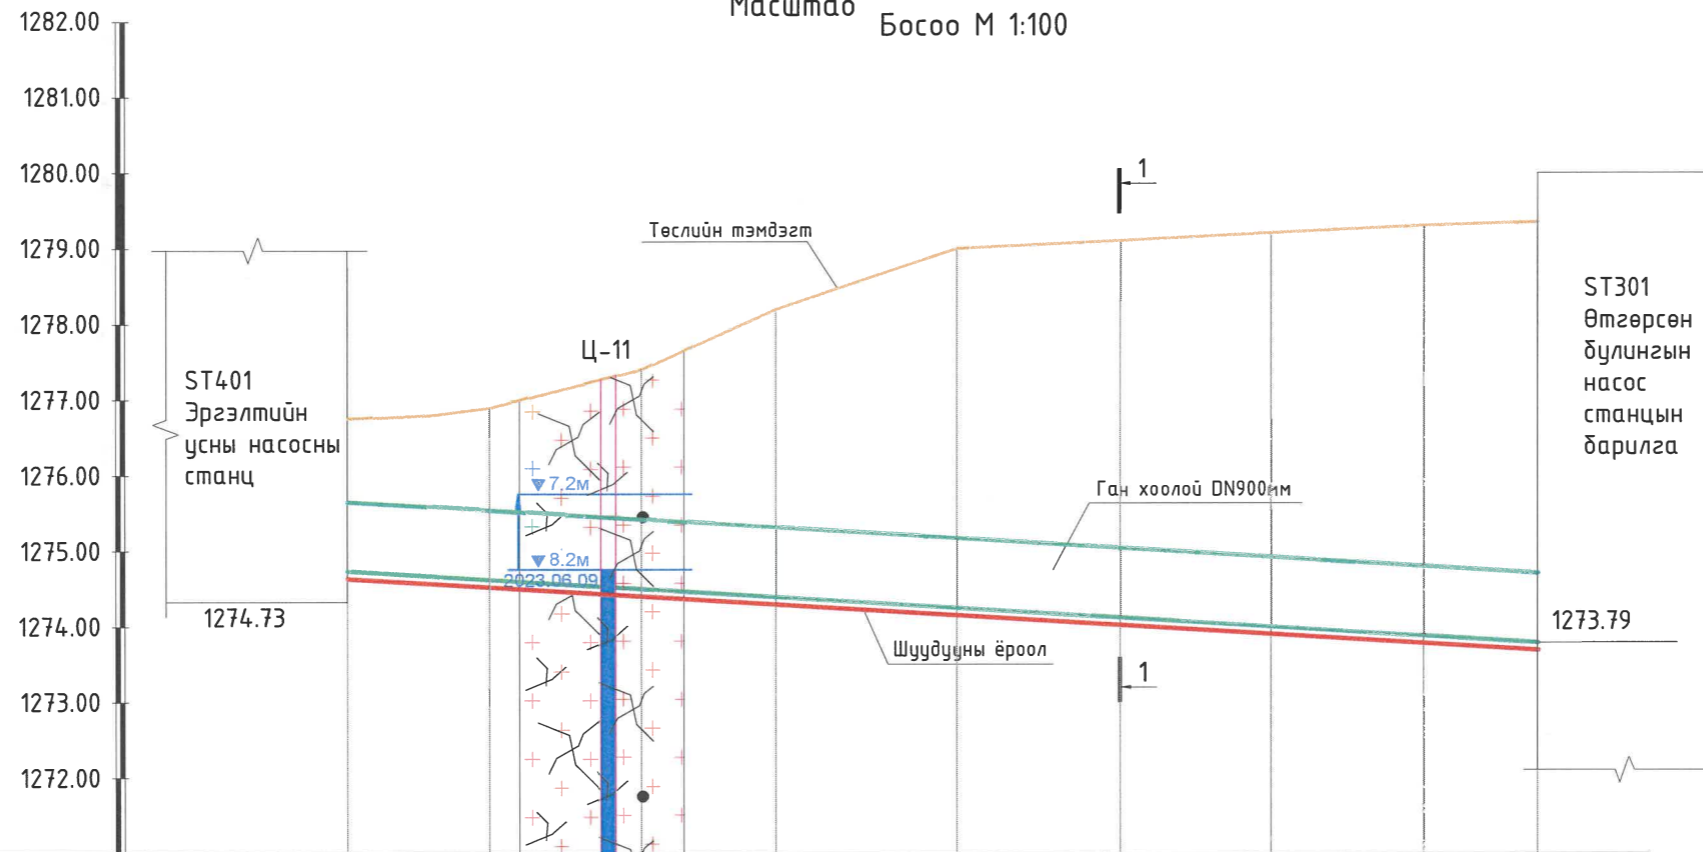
1282.00
1281.00
1280.00
1279.00
1278.00
1277.00
1276.00
1275.00
1274.00
1273.00
1272.00

Масштаб
Босоо М 1:100

1
1

Төслийн тэмдэгт

Ц-11

ST401
Эргэлтийн усны насосны станц

1274.73

▼7,2м
▼8.2м
2023.06.09

ST301
Өтгөрсөн бүлингийн насос станцын барилга

Ган хоолой DN900мм

1273.79

Шуудууны ёроол